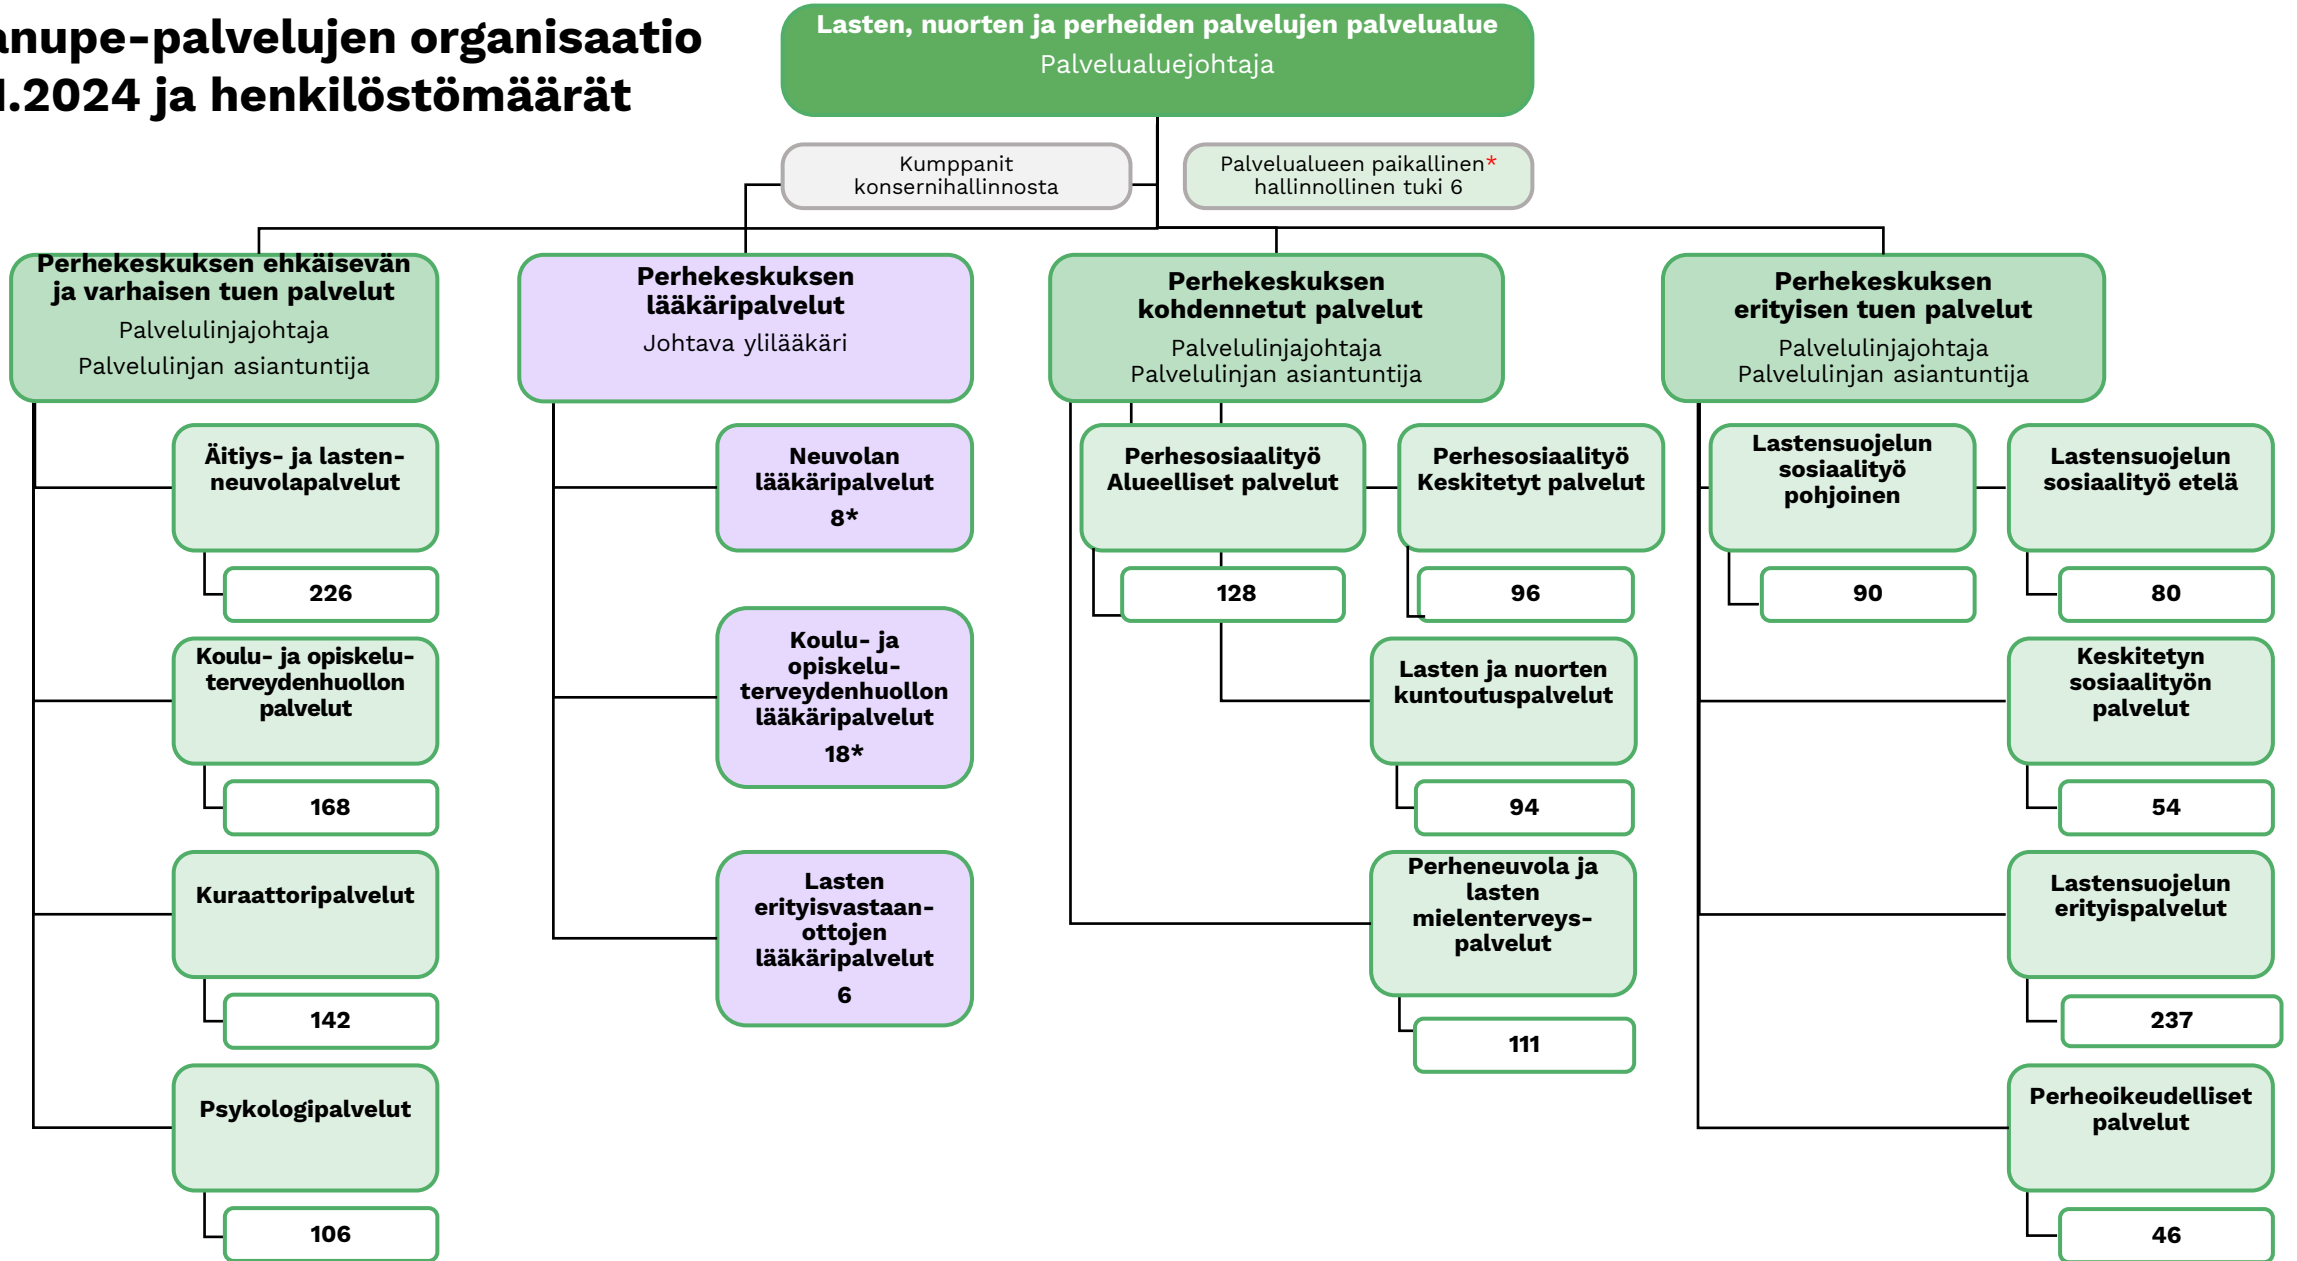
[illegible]nupe-palvelujen organisaatio
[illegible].2024 ja henkilöstömäärät

Lasten, nuorten ja perheiden palvelujen palvelualue
Palvelualuejohtaja

Kumppanit konsernihallinnosta

Palvelualueen paikallinen* hallinnollinen tuki 6

Perhekeskuksen ehkäisevän ja varhaisen tuen palvelut
Palvelulinjajohtaja
Palvelulinjan asiantuntija

Äitiys- ja lasten-neuvolapalvelut
226

Koulu- ja opiskelu-terveydenhuollon palvelut
168

Kuraattoripalvelut
142

Psykologipalvelut
106

Perhekeskuksen lääkäripalvelut
Johtava ylilääkäri

Neuvolan lääkäripalvelut
8*

Koulu- ja opiskelu-terveydenhuollon lääkäripalvelut
18*

Lasten erityisvastaan-ottojen lääkäripalvelut
6

Perhekeskuksen kohdennetut palvelut
Palvelulinjajohtaja
Palvelulinjan asiantuntija

Perhesosiaalityö Alueelliset palvelut
128

Perhesosiaalityö Keskitetyt palvelut
96

Lasten ja nuorten kuntoutuspalvelut
94

Perheneuvola ja lasten mielenterveys-palvelut
111

Perhekeskuksen erityisen tuen palvelut
Palvelulinjajohtaja
Palvelulinjan asiantuntija

Lastensuojelun sosiaalityö pohjoinen
90

Lastensuojelun sosiaalityö etelä
80

Keskitetyn sosiaalityön palvelut
54

Lastensuojelun erityispalvelut
237

Perheoikeudelliset palvelut
46